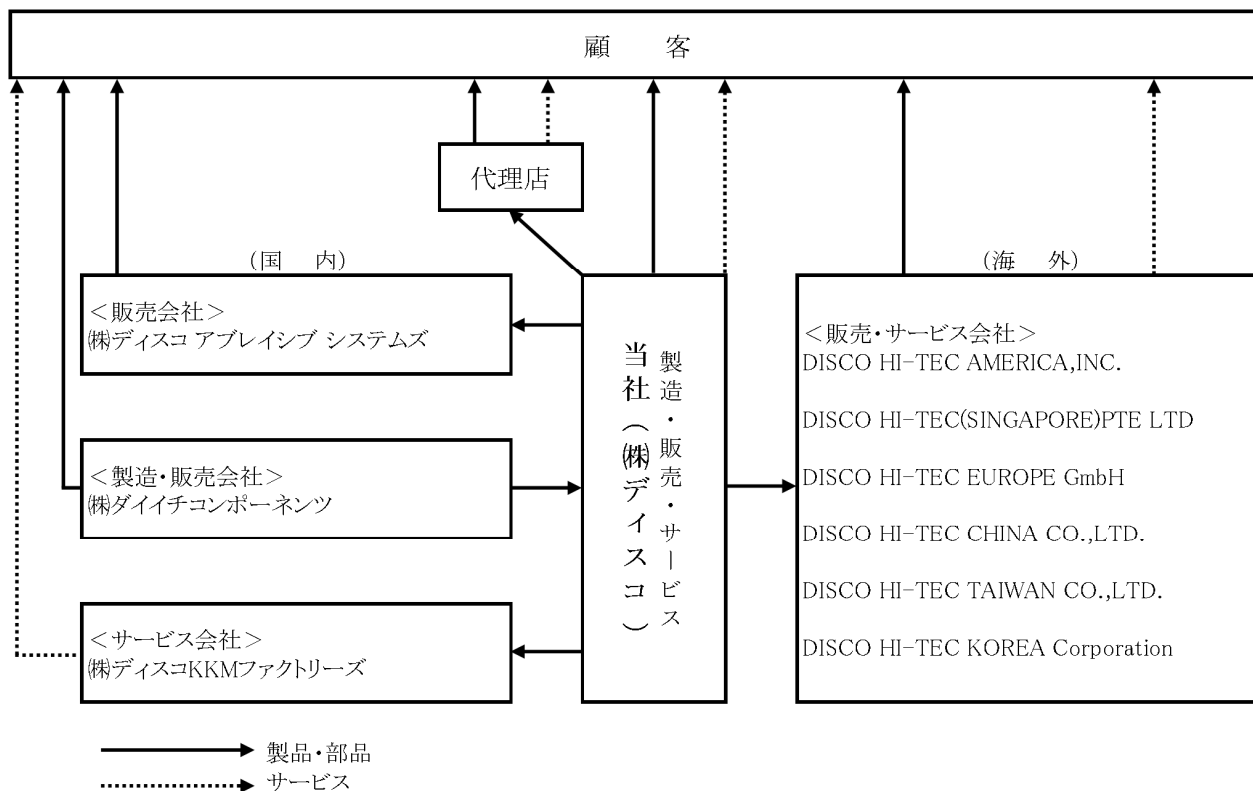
顧　客

代理店

（国　内）

＜販売会社＞
㈱ディスコ アブレイシブ システムズ

＜製造・販売会社＞
㈱ダイイチコンポーネンツ

＜サービス会社＞
㈱ディスコKKMファクトリーズ

当社（㈱ディスコ）

製造・販売・サービス

（海　外）

＜販売・サービス会社＞
DISCO HI-TEC AMERICA,INC.

DISCO HI-TEC(SINGAPORE)PTE LTD

DISCO HI-TEC EUROPE GmbH

DISCO HI-TEC CHINA CO.,LTD.

DISCO HI-TEC TAIWAN CO.,LTD.

DISCO HI-TEC KOREA Corporation

製品・部品
サービス